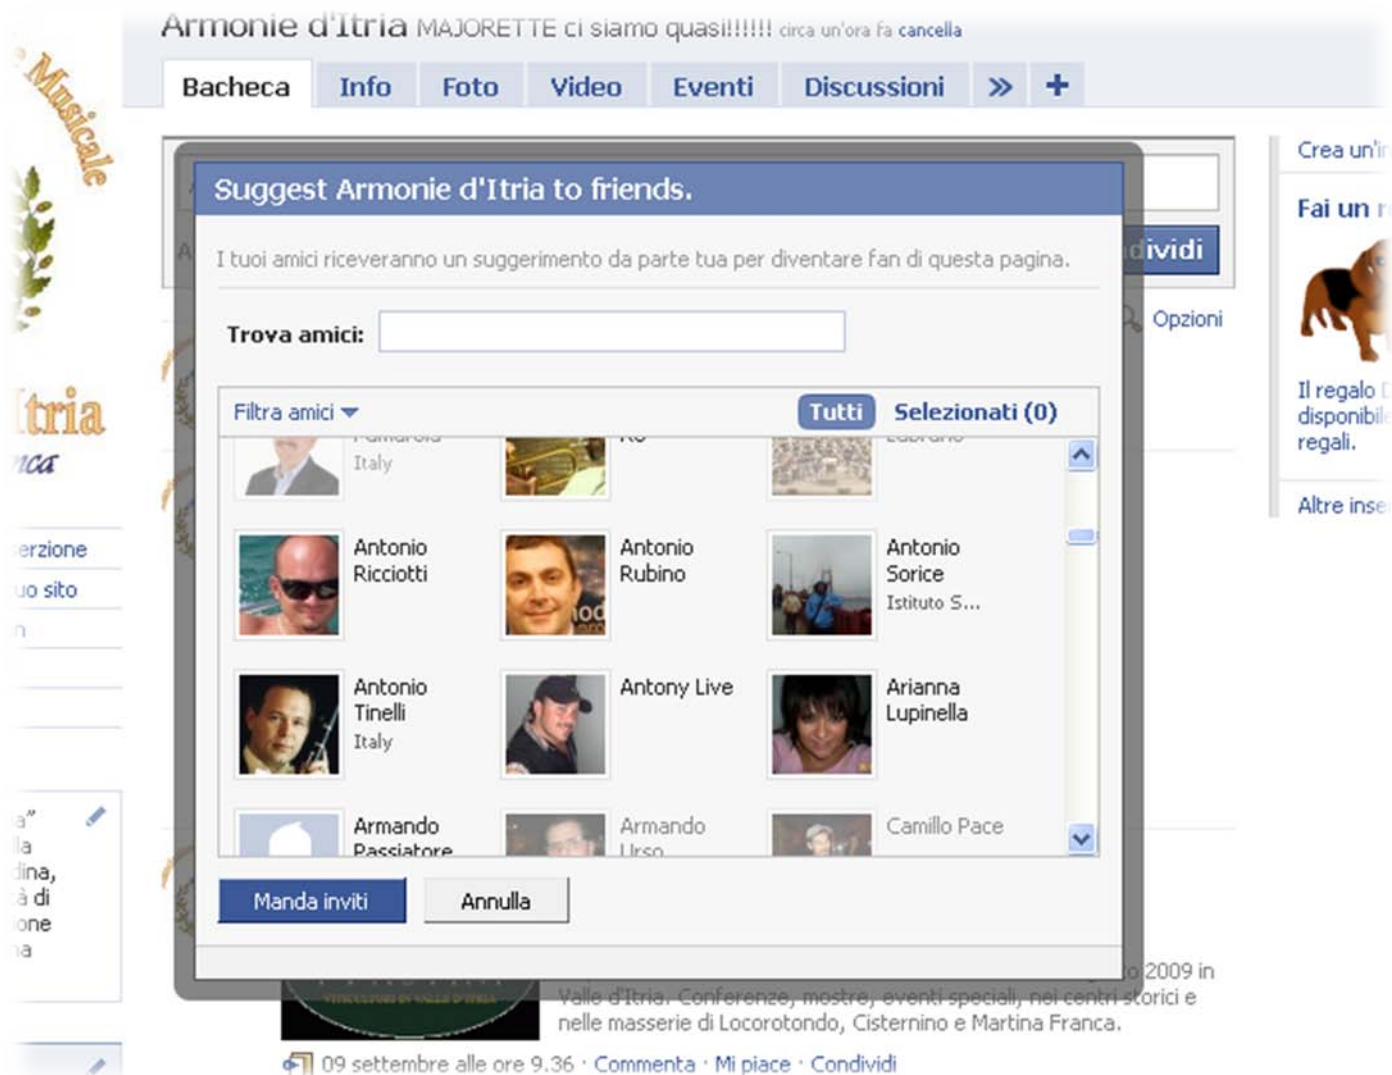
Musicale

Itria

nca

erzione

uo sito

Armonie d'Itria MAJORETTE ci siamo quasi!!!!!! circa un'ora fa cancella

Bacheca | Info | Foto | Video | Eventi | Discussioni | » | +

Crea un'i

Fai un r

Il regalo disponibil regali.

Altre inse

ividi

Opzioni

Suggest Armonie d'Itria to friends.

I tuoi amici riceveranno un suggerimento da parte tua per diventare fan di questa pagina.

Trova amici:

Filtra amici

Tutti

Selezionati (0)

Italy

Antonio Ricciotti

Antonio Rubino

Antonio Sorice
Istituto S...

Antonio Tinelli
Italy

Antony Live

Arianna Lupinella

Armando Passiatore

Armando Urso

Camillo Pace

Manda inviti

Annulla

2009 in Valle d'Itria. Conferenze, mostre, eventi speciali, nei centri storici e nelle masserie di Locorotondo, Cisternino e Martina Franca.

09 settembre alle ore 9.36 · Commenta · Mi piace · Condividi